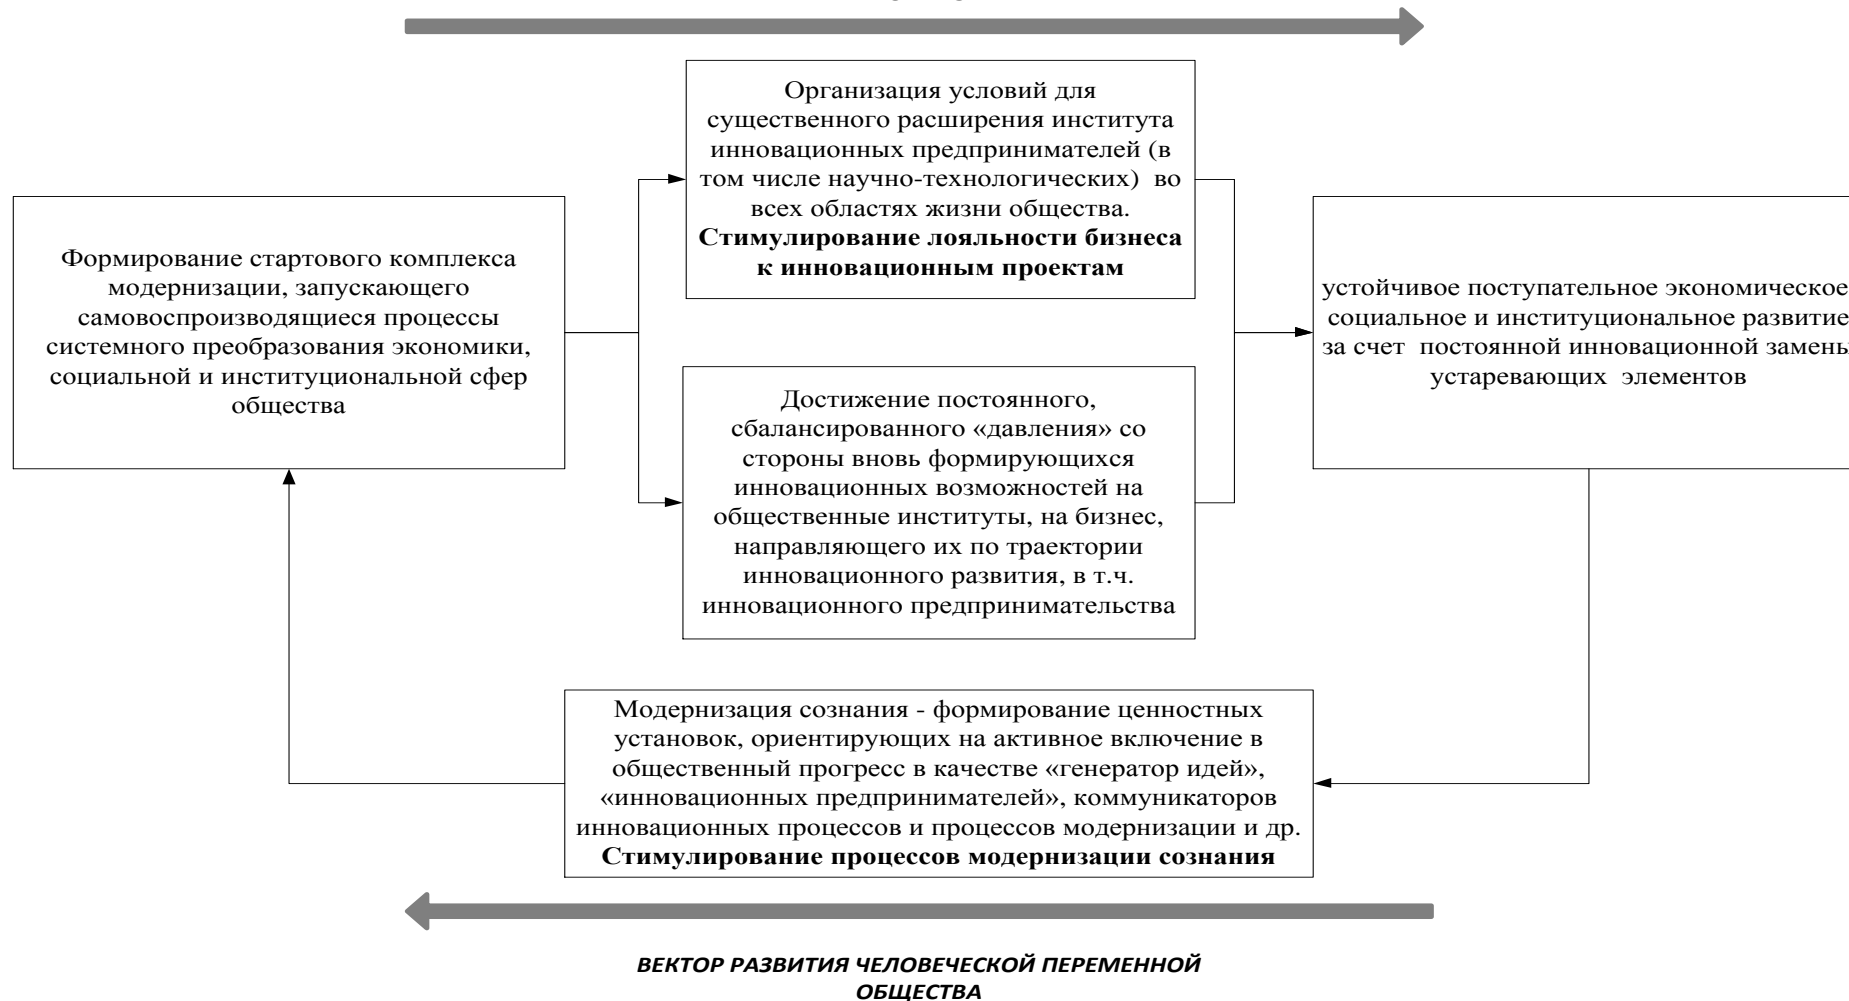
Формирование стартового комплекса модернизации, запускающего самовоспроизводящиеся процессы системного преобразования экономики, социальной и институциональной сфер общества

Организация условий для существенного расширения института инновационных предпринимателей (в том числе научно-технологических) во всех областях жизни общества.
**Стимулирование лояльности бизнеса к инновационным проектам**

Достижение постоянного, сбалансированного «давления» со стороны вновь формирующихся инновационных возможностей на общественные институты, на бизнес, направляющего их по траектории инновационного развития, в т.ч. инновационного предпринимательства

устойчивое поступательное экономическое социальное и институциональное развитие за счет постоянной инновационной замены устаревающих элементов

Модернизация сознания - формирование ценностных установок, ориентирующих на активное включение в общественный прогресс в качестве «генератор идей», «инновационных предпринимателей», коммуникаторов инновационных процессов и процессов модернизации и др.
**Стимулирование процессов модернизации сознания**

ВЕКТОР РАЗВИТИЯ ЧЕЛОВЕЧЕСКОЙ ПЕРЕМЕННОЙ ОБЩЕСТВА